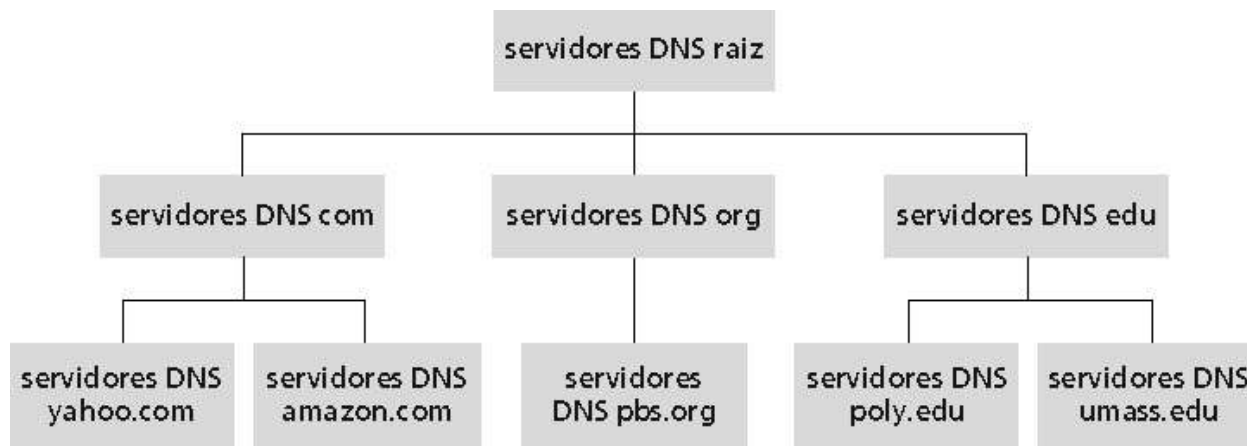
servidores DNS raiz

servidores DNS com

servidores DNS org

servidores DNS edu

servidores DNS yahoo.com

servidores DNS amazon.com

servidores DNS pbs.org

servidores DNS poly.edu

servidores DNS umass.edu